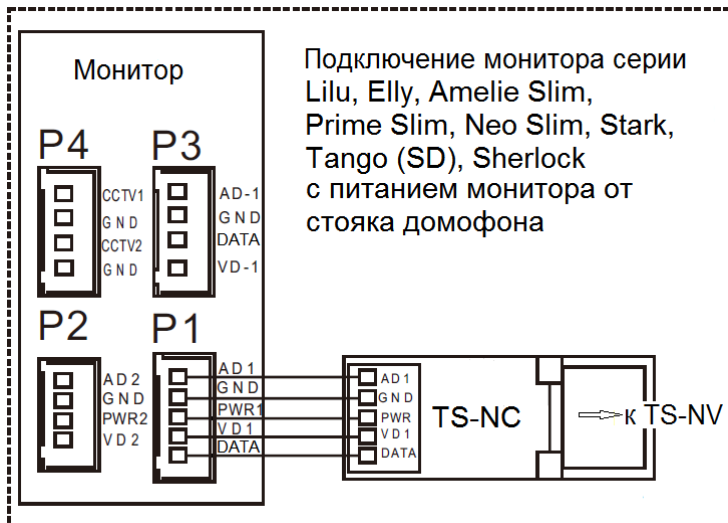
Монитор

P4
CCTV1
GND
CCTV2
GND

P3
AD-1
GND
DATA
VD-1

P2
AD2
GND
PWR2
VD2

P1
AD1
GND
PWR1
VD1
DATA

Подключение монитора серии Lilu, Elly, Amelie Slim, Prime Slim, Neo Slim, Stark, Tango (SD), Sherlock с питанием монитора от стояка домофона

AD1
GND
PWR
VD1
DATA
TS-NC
к TS-NV